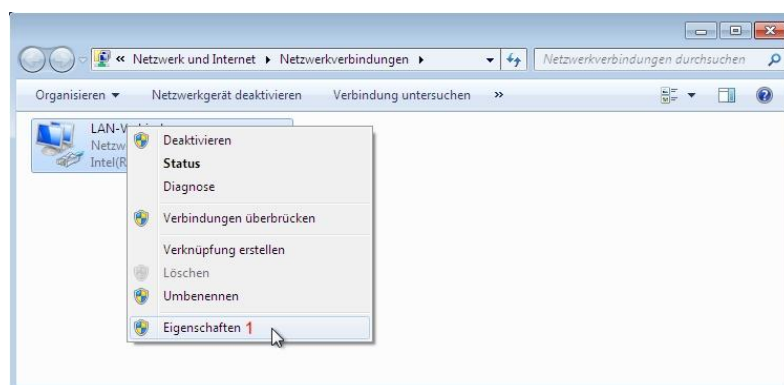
« Netzwerk und Internet ▸ Netzwerkverbindungen ▸

Netzwerkverbindungen durchsuchen

Organisieren ▾ Netzwerkgerät deaktivieren Verbindung untersuchen »

LAN-V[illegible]
Netzw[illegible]
Intel(R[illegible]

Deaktivieren
Status
Diagnose
Verbindungen überbrücken
Verknüpfung erstellen
Löschen
Umbenennen
Eigenschaften 1